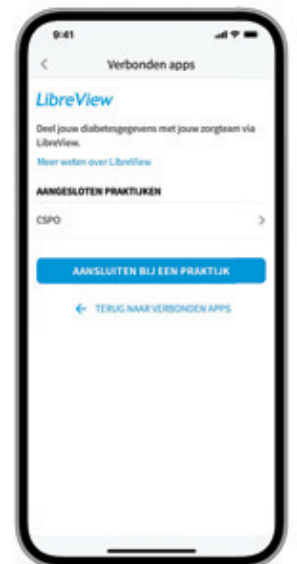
9:41

<

Verbonden apps

LibreView

Deel jouw diabetesgegevens met jouw zorgteam via LibreView.

Meer weten over LibreView

AANGESLOTEN PRAKTIJKEN

CSPO

>

AANSLUITEN BIJ EEN PRAKTIJK

← TERUG NAAR VERBONDEN APPS